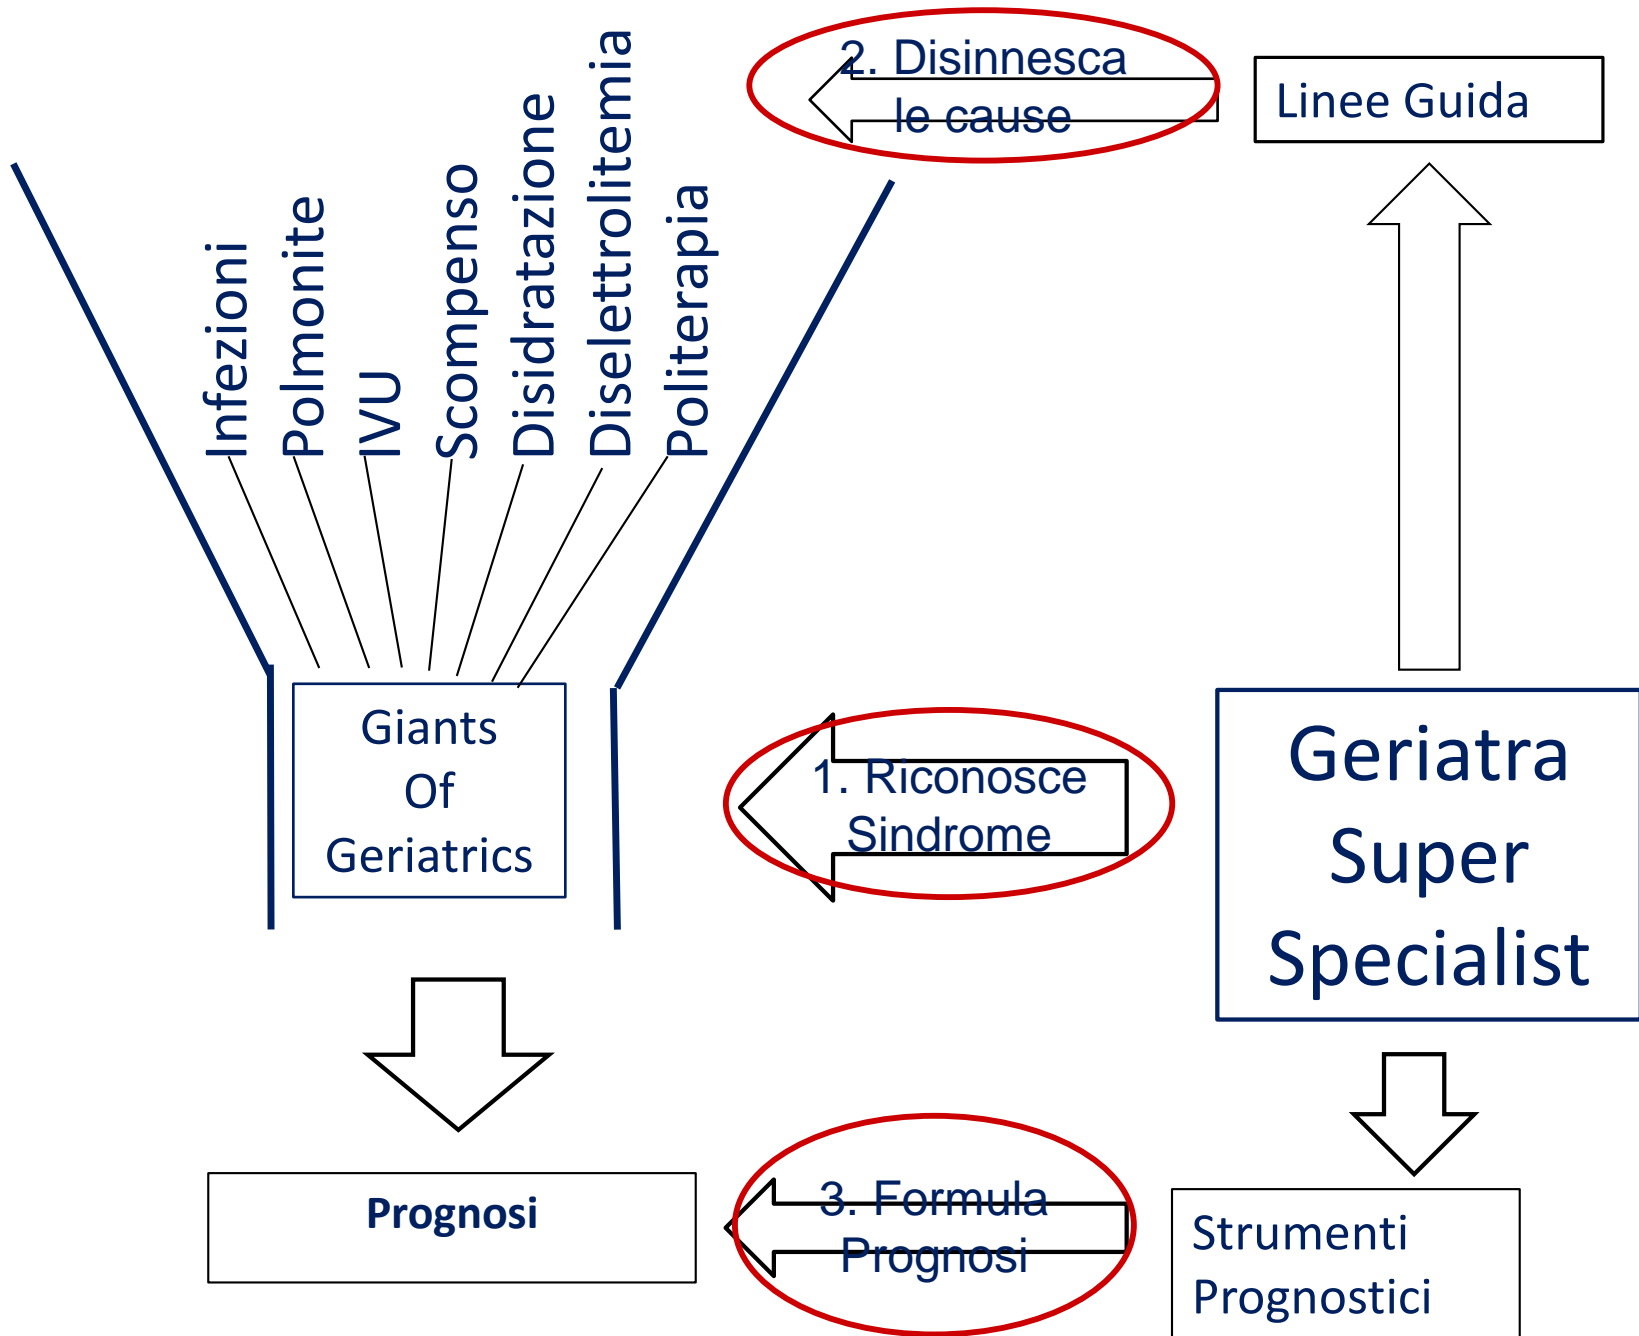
2. Disinnesca le cause

Linee Guida

Infezioni
Polmonite
IVU
Scompenso
Disidratazione
Diselettrolitemia
Politerapia

Giants Of Geriatrics

1. Riconosce Sindrome

Geriatra Super Specialist

Prognosi

3. Formula Prognosi

Strumenti Prognostici